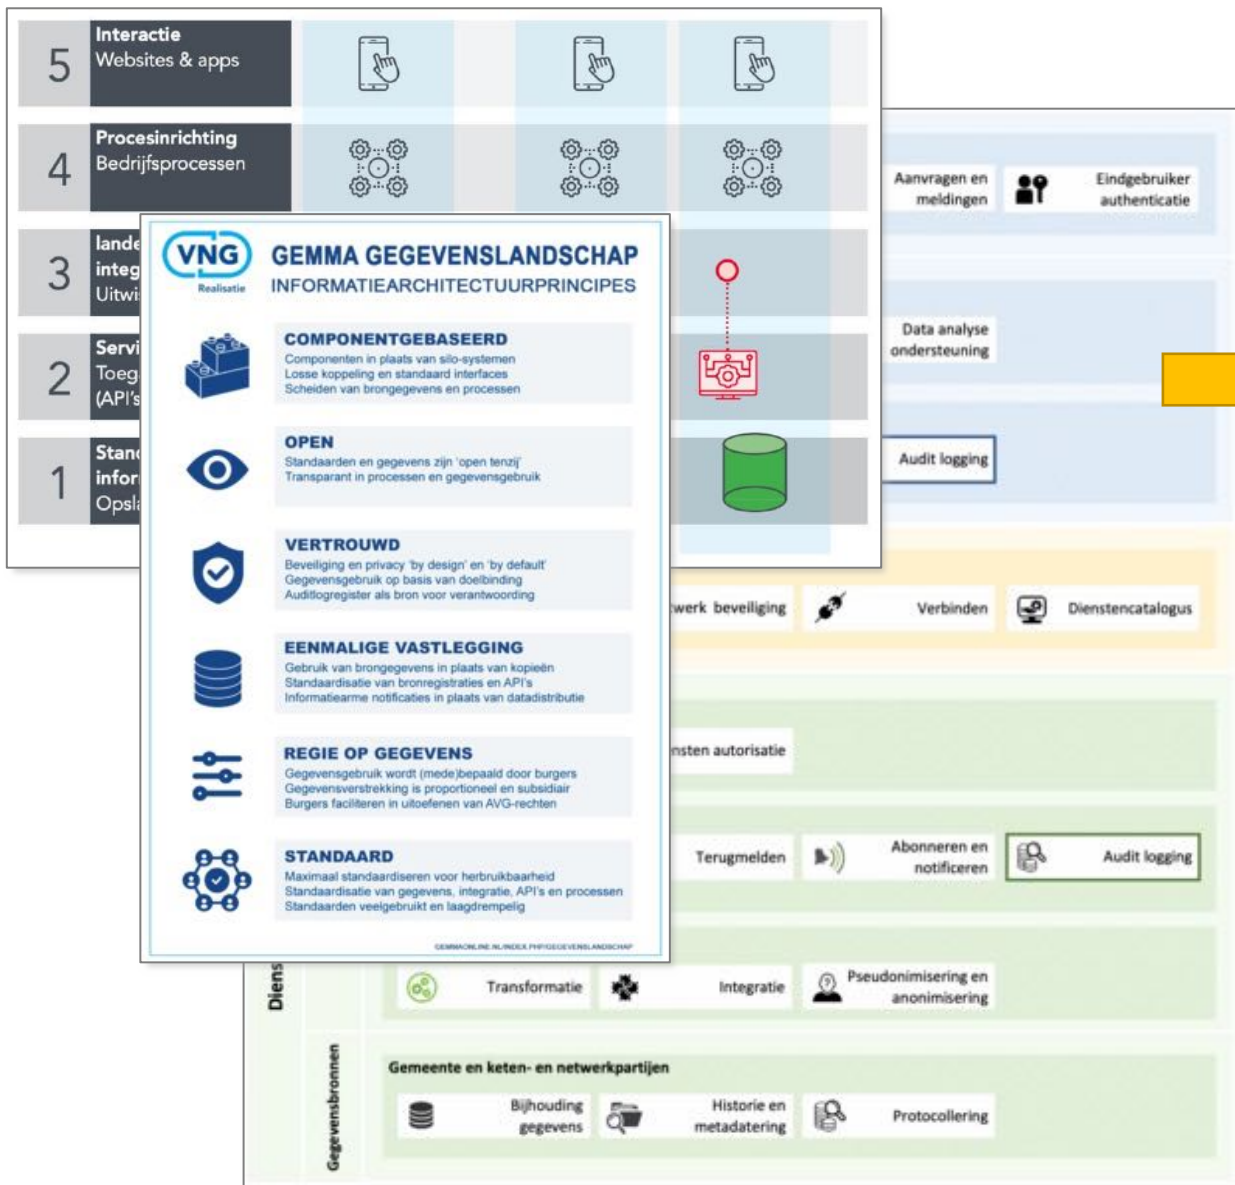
5 Interactie
Websites & apps

4 Procesinrichting
Bedrijfsprocessen

3 lande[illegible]
integ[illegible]
Uitwi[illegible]

2 Servi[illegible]
Toeg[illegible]
(API's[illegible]

1 Stand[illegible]
infor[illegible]
Opsla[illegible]

VNG Realisatie
GEMMA GEGEVENSLANDSCHAP
INFORMATIEARCHITECTUURPRINCIPES

COMPONENTGEBASEERD
Componenten in plaats van silo-systemen
Losse koppeling en standaard interfaces
Scheiden van brongegevens en processen

OPEN
Standaarden en gegevens zijn 'open tenzij'
Transparant in processen en gegevensgebruik

VERTROUWD
Beveiliging en privacy 'by design' en 'by default'
Gegevensgebruik op basis van doelbinding
Auditlogregister als bron voor verantwoording

EENMALIGE VASTLEGGING
Gebruik van brongegevens in plaats van kopieën
Standaardisatie van bronregistraties en API's
Informatiearme notificaties in plaats van datadistributie

REGIE OP GEGEVENS
Gegevensgebruik wordt (mede)bepaald door burgers
Gegevensverstrekking is proportioneel en subsidiair
Burgers faciliteren in uitoefenen van AVG-rechten

STANDAARD
Maximaal standaardiseren voor herbruikbaarheid
Standaardisatie van gegevens, integratie, API's en processen
Standaarden veelgebruikt en laagdrempelig

GEMMAONLINE.NL/INDEX.PHP/GEGEVENSLANDSCHAP

Aanvragen en meldingen
Eindgebruiker authenticatie
Data analyse ondersteuning
Audit logging
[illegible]twerk beveiliging
Verbinden
Dienstencatalogus
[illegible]nsten autorisatie
Terugmelden
Abonneren en notificeren
Audit logging
Diens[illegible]
Transformatie
Integratie
Pseudonimisering en anonimisering
Gegevensbronnen
Gemeente en keten- en netwerkpartijen
Bijhouding gegevens
Historie en metadatering
Protocollering